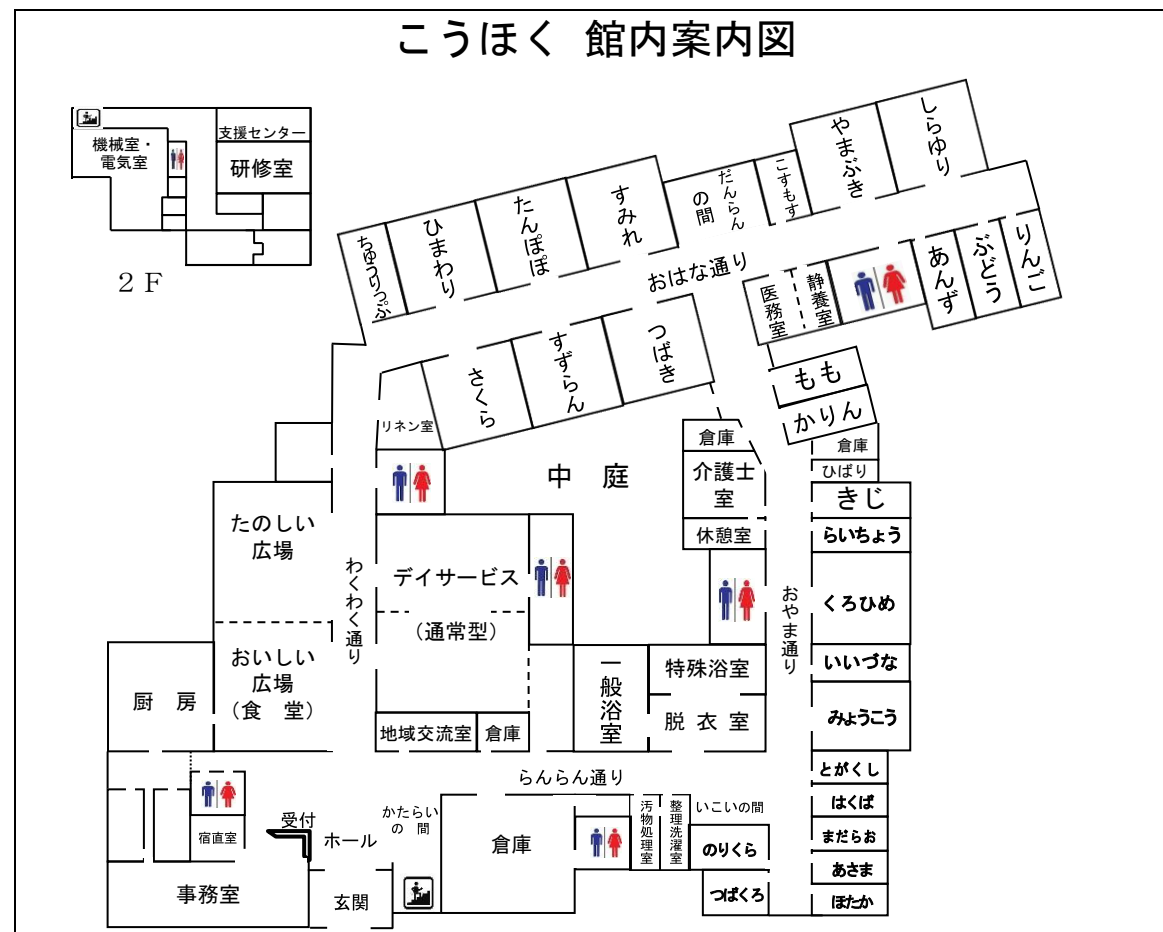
こうほく 館内案内図

機械室・電気室
支援センター
研修室
2F

ちゅうりっぷ
ひまわり
たんぽぽ
すみれ
だんらんの間
こすもす
やまぶき
しらゆり
おはな通り
医務室
静養室
あんず
ぶどう
りんご
さくら
すずらん
つばき
もも
かりん
リネン室
中庭
倉庫
介護士室
休憩室
倉庫
ひばり
きじ
らいちょう
くろひめ
いいづな
みょうこう
たのしい広場
わくわく通り
デイサービス
(通常型)
おやま通り
おいしい広場
(食堂)
厨房
一般浴室
特殊浴室
脱衣室
地域交流室
倉庫
らんらん通り
とがくし
はくば
まだらお
あさま
ほたか
宿直室
受付
ホール
かたらいの間
倉庫
汚物処理室
整理洗濯室
いこいの間
のりくら
つばくろ
事務室
玄関